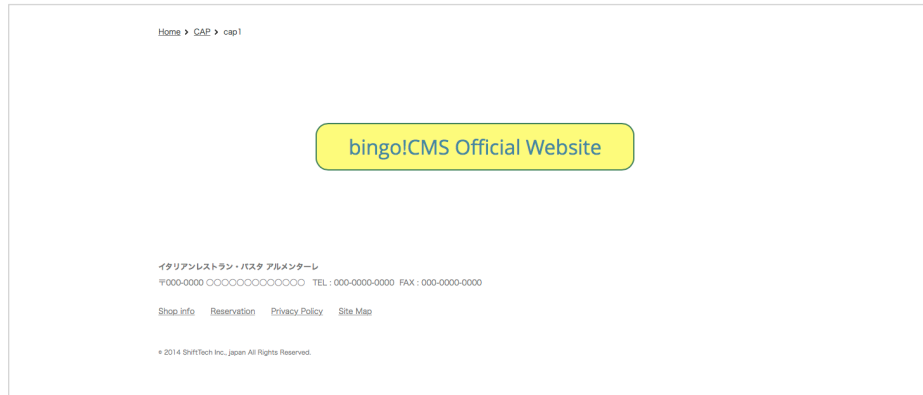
Home > CAP > cap1

bingo!CMS Official Website

イタリアンレストラン・パスタ アルメンターレ
〒000-0000 ○○○○○○○○○○○○○ TEL : 000-0000-0000 FAX : 000-0000-0000

Shop info Reservation Privacy Policy Site Map

© 2014 ShiftTech Inc., japan All Rights Reserved.